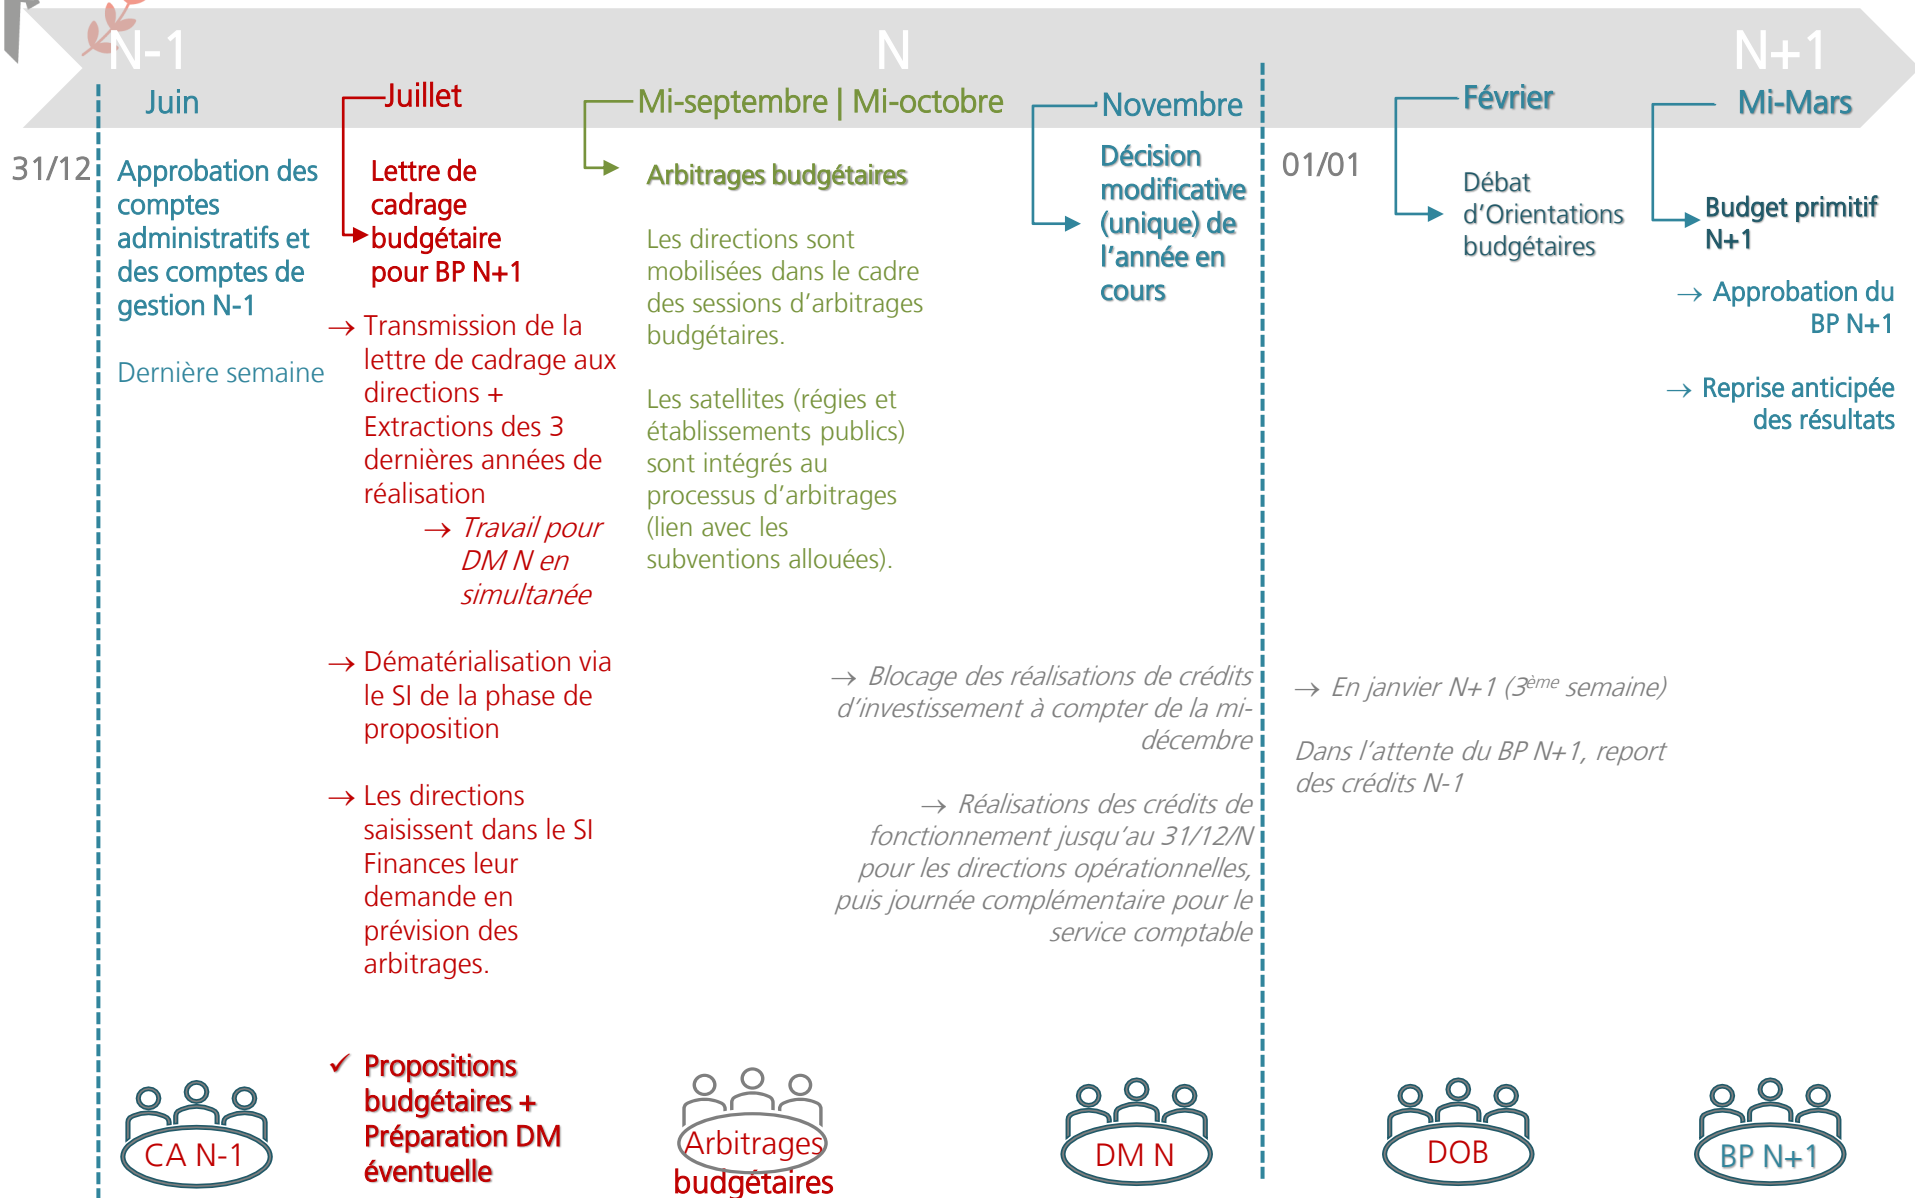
N-1

N

N+1

Juin

Juillet

Mi-septembre | Mi-octobre

Novembre

Février

Mi-Mars

31/12

Approbation des comptes administratifs et des comptes de gestion N-1

Dernière semaine

Lettre de cadrage budgétaire pour BP N+1

→ Transmission de la lettre de cadrage aux directions + Extractions des 3 dernières années de réalisation

→ *Travail pour DM N en simultanée*

→ Dématérialisation via le SI de la phase de proposition

→ Les directions saisissent dans le SI Finances leur demande en prévision des arbitrages.

✓ Propositions budgétaires + Préparation DM éventuelle

Arbitrages budgétaires

Les directions sont mobilisées dans le cadre des sessions d'arbitrages budgétaires.

Les satellites (régies et établissements publics) sont intégrés au processus d'arbitrages (lien avec les subventions allouées).

Décision modificative (unique) de l'année en cours

→ *Blocage des réalisations de crédits d'investissement à compter de la mi-décembre*

→ *Réalisations des crédits de fonctionnement jusqu'au 31/12/N pour les directions opérationnelles, puis journée complémentaire pour le service comptable*

01/01

Débat d'Orientations budgétaires

Budget primitif N+1

→ Approbation du BP N+1

→ Reprise anticipée des résultats

→ *En janvier N+1 (3$^{ème}$ semaine)*

*Dans l'attente du BP N+1, report des crédits N-1*

CA N-1

Arbitrages budgétaires

DM N

DOB

BP N+1